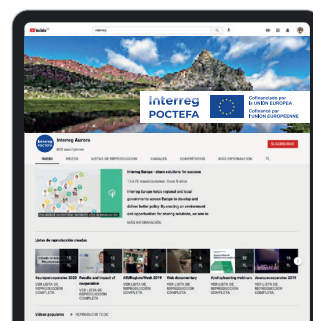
YouTube interreg

Interreg POCTEFA

Cofinanciado por la UNIÓN EUROPEA
Cofinancé par l'UNION EUROPÉENNE

Interreg Aurora

SUSCRIBIRSE

INICIO VÍDEOS LISTAS DE REPRODUCCIÓN CANALES COMENTARIOS MÁS INFORMACIÓN

Interreg Europe - share solutions for success

Interreg Europe helps regional and local governments across Europe to develop and deliver better policy. By creating an environment and opportunities for sharing solutions, we aim to

MÁS INFORMACIÓN

Listas de reproducción creadas

Results and impact of cooperation
#EURegionsWeek 2019
Web documentary
Kickstarting webinars

VER LISTA DE REPRODUCCIÓN COMPLETA

Vídeos populares REPRODUCIR TODO